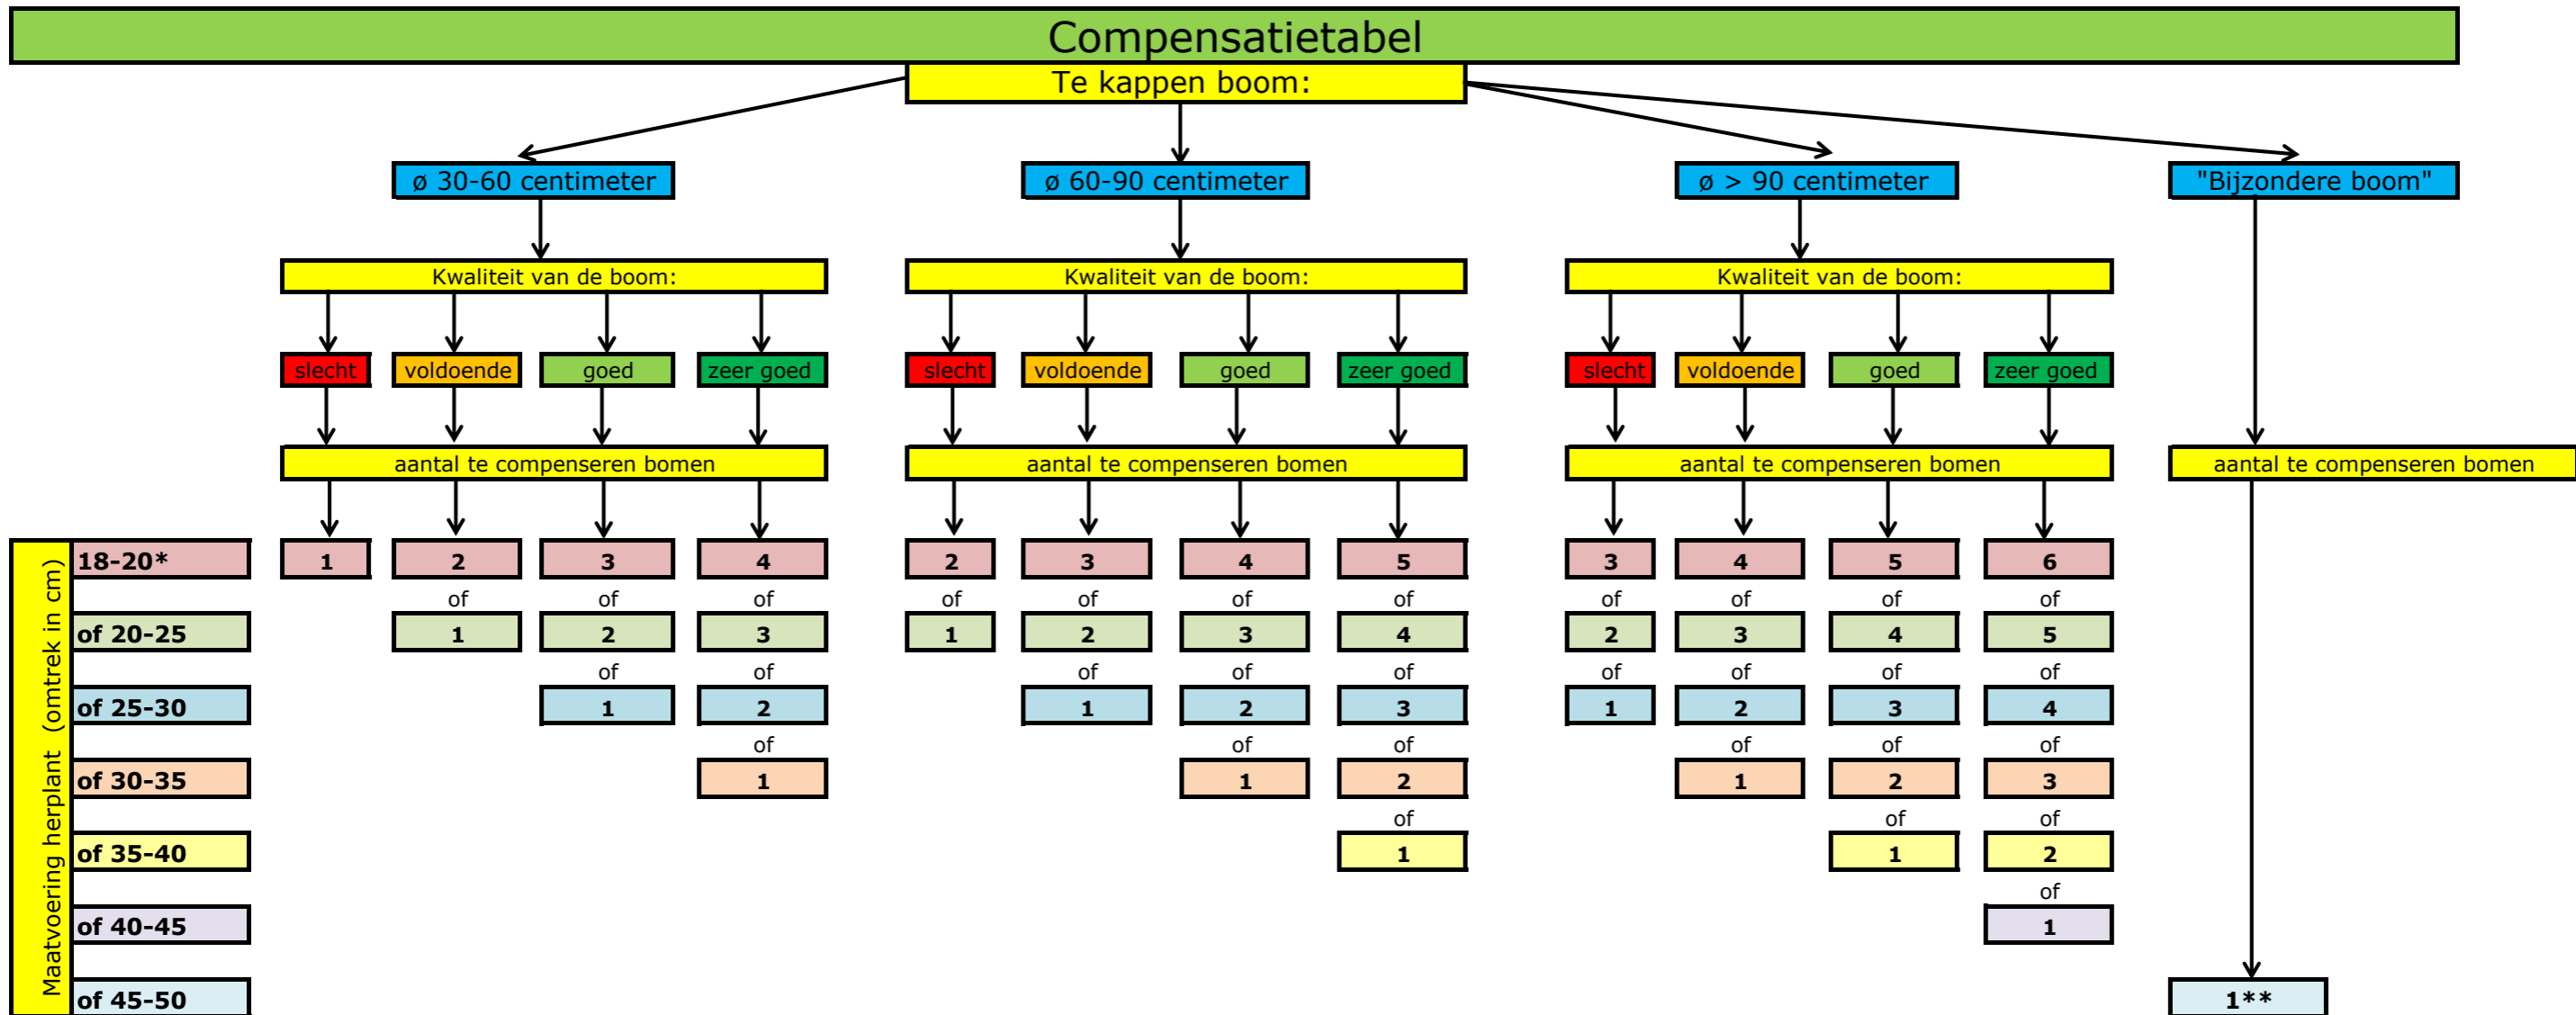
Compensatietabel

Te kappen boom:

ø 30-60 centimeter

Kwaliteit van de boom:

slecht | voldoende | goed | zeer goed

aantal te compenseren bomen

ø 60-90 centimeter

Kwaliteit van de boom:

slecht | voldoende | goed | zeer goed

aantal te compenseren bomen

ø > 90 centimeter

Kwaliteit van de boom:

slecht | voldoende | goed | zeer goed

aantal te compenseren bomen

"Bijzondere boom"

aantal te compenseren bomen

Maatvoering herplant (omtrek in cm)

| | ø 30-60 slecht | ø 30-60 voldoende | ø 30-60 goed | ø 30-60 zeer goed | ø 60-90 slecht | ø 60-90 voldoende | ø 60-90 goed | ø 60-90 zeer goed | ø > 90 slecht | ø > 90 voldoende | ø > 90 goed | ø > 90 zeer goed | "Bijzondere boom" |
|---|---|---|---|---|---|---|---|---|---|---|---|---|---|
| 18-20* | 1 | 2 | 3 | 4 | 2 | 3 | 4 | 5 | 3 | 4 | 5 | 6 | |
| of 20-25 | | of 1 | of 2 | of 3 | of 1 | of 2 | of 3 | of 4 | of 2 | of 3 | of 4 | of 5 | |
| of 25-30 | | | of 1 | of 2 | | of 1 | of 2 | of 3 | of 1 | of 2 | of 3 | of 4 | |
| of 30-35 | | | | of 1 | | | of 1 | of 2 | | of 1 | of 2 | of 3 | |
| of 35-40 | | | | | | | | of 1 | | | of 1 | of 2 | |
| of 40-45 | | | | | | | | | | | | of 1 | |
| of 45-50 | | | | | | | | | | | | | 1** |